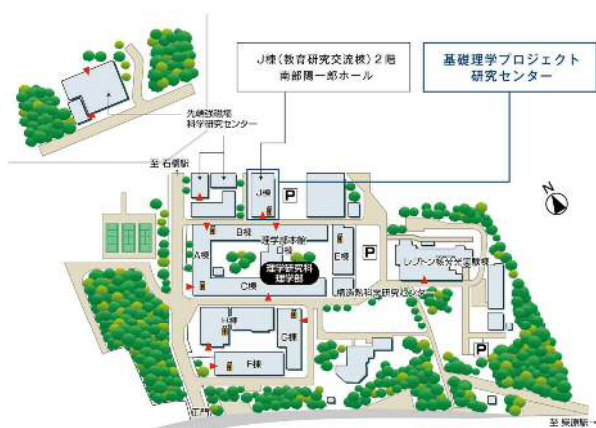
J棟（教育研究交流棟）2階
南部陽一郎ホール

基礎理学プロジェクト
研究センター

先端強磁場
科学研究センター

至 石橋駅

J棟

P

B棟

理学部本館
E棟

A棟

D棟

理学研究科
理学部

P

C棟

構造熱科学研究センター

レーザー科学研究棟

H棟

G棟

F棟

P

正門

至 阪急駅

N